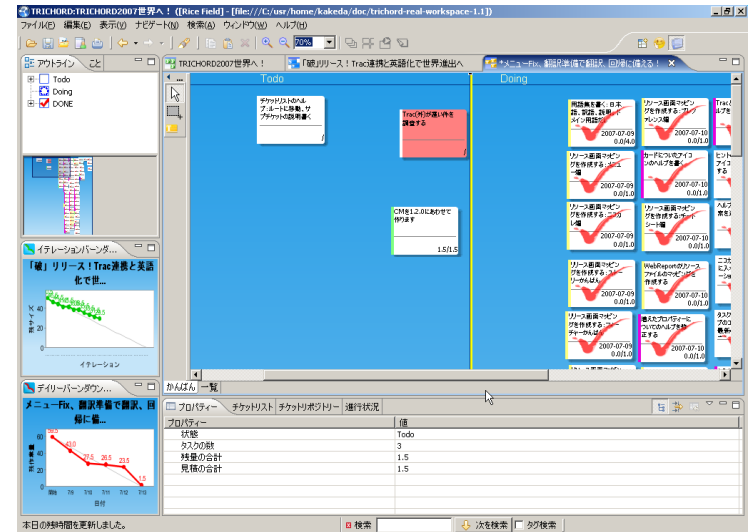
TRICHORD:TRICHORD2007世界へ！ ([Rice Field] - [file:///C:/usr/home/kakeda/doc/trichord-real-workspace-1.1])

ファイル(F) 編集(E) 表示(V) ナビゲート(N) 検索(A) ウィンドウ(W) ヘルプ(H)

70%

アウトライン こと

Todo
Doing
DONE

TRICHORD2007世界へ！

「破」リリース！Trac連携と英語化で世界進出へ

*メニューFix、翻訳準備で翻訳、回帰に備える！

Todo

Doing

チケットリストのヘルプ:ルートに移動、サブチケットの説明書く

Trac(仮)が遅い件を調査する

CMを1.2.0にあわせて作ります

1.5/1.5

用語集を書く：日本語、訳語、説明、メイン用語説

2007-07-09
0.0/4.0

リリース画面マッピングを作成する：リファレンス編

2007-07-10
0.0/1.0

リリース画面マッピングを作成する：メニュー編

2007-07-09
0.0/1.0

カードについてアイコンのヘルプを作る

2007-07-10
0.0/1.0

リリース画面マッピングを作成する：ニコカレ編

2007-07-09
0.0/1.0

リリース画面マッピングを作成する：チャートシート編

2007-07-10
0.0/1.0

リリース画面マッピングを作成する：スプリーかんばん

2007-07-09
0.0/1.0

WebReportのリソースファイルのマッピングを作成する

2007-07-10
0.0/1.0

リリース画面マッピングを作成する：スプリーチャートリー

2007-07-09
0.0/1.0

過ぎたプロパティーについてのヘルプを修正する

2007-07-10
0.0/1.0

イテレーションバーンダ...

「破」リリース！Trac連携と英語化で世...

イテレーション

デイリーバーンダウン...

メニューFix、翻訳準備で翻訳、回帰に備...

日付

かんばん 一覧

プロパティー チケットリスト チケットリポジトリー 進行状況

| プロパティー | 値 |
|---|---|
| 状態 | Todo |
| タスクの数 | 3 |
| 残量の合計 | 1.5 |
| 見積の合計 | 1.5 |

本日の残時間を更新しました。

検索 次を検索 タグ検索